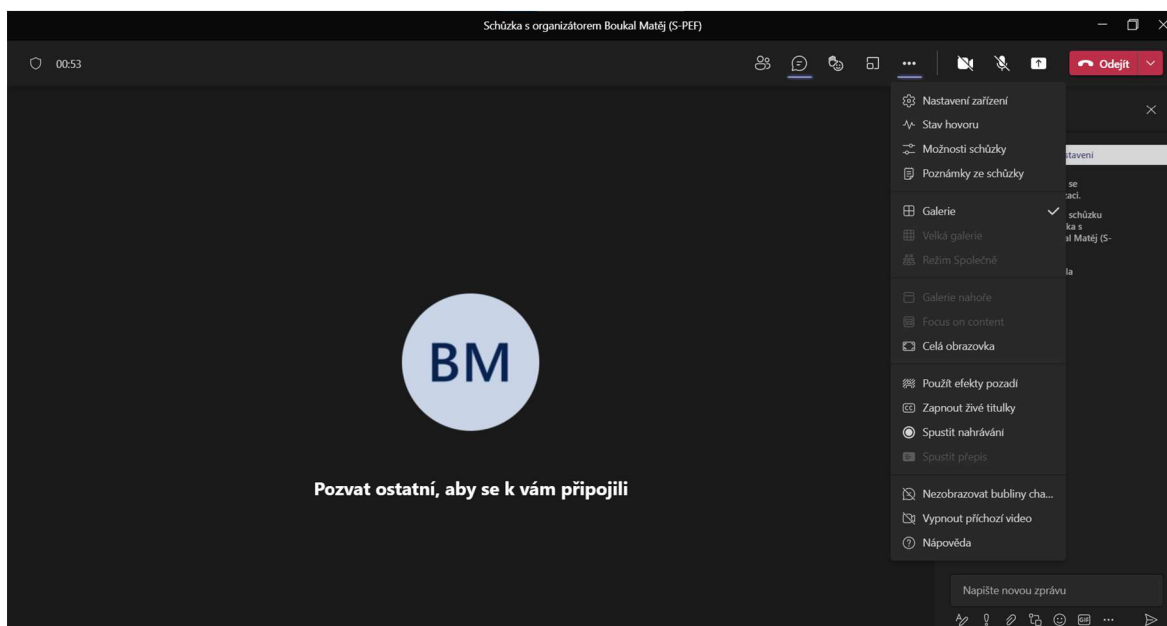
Schůzka s organizátorem Boukal Matěj (S-PEF)

00:53

Odejít

Nastavení zařízení
Stav hovoru
Možnosti schůzky
Poznámky ze schůzky
Galerie
Velká galerie
Režim Společně
Galerie nahoře
Focus on content
Celá obrazovka
Použít efekty pozadí
Zapnout živé titulky
Spustit nahrávání
Spustit přepis
Nezobrazovat bubliny cha...
Vypnout příchozí video
Nápověda

stavení
se
aci.
schůzku
ka s
al Matěj (S-
la

BM

Pozvat ostatní, aby se k vám připojili

Napište novou zprávu